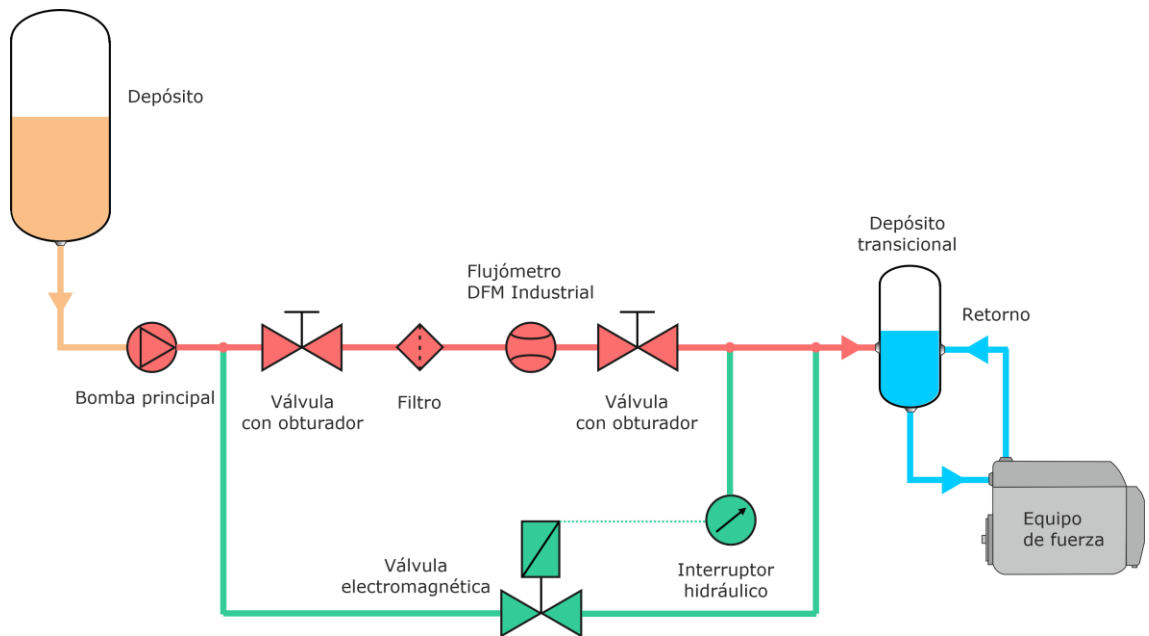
Depósito

Depósito transicional

Flujómetro DFM Industrial

Retorno

Bomba principal

Válvula con obturador

Filtro

Válvula con obturador

Equipo de fuerza

Válvula electromagnética

Interruptor hidráulico